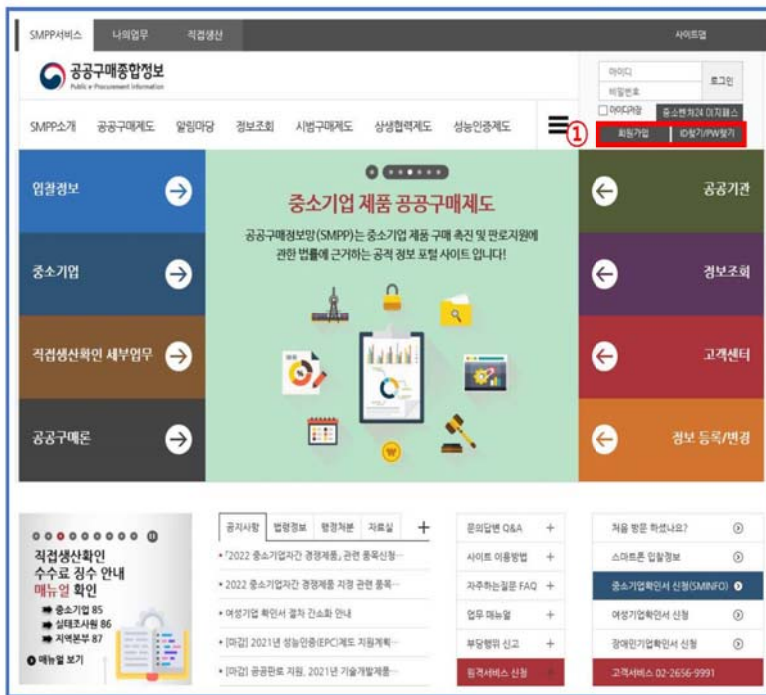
SMPP서비스 나의업무 직접생산 사이트맵

공공구매종합정보
Public e-Procurement Information

아이디
비밀번호
로그인
아이디저장 중소벤처24 이지패스
① 회원가입 ID찾기/PW찾기

SMPP소개 공공구매제도 알림마당 정보조회 시범구매제도 상생협력제도 성능인증제도

입찰정보
중소기업
직접생산확인 세부업무
공공구매론

중소기업 제품 공공구매제도
공공구매정보망(SMPP)는 중소기업 제품 구매 촉진 및 판로지원에 관한 법률에 근거하는 공적 정보 포털 사이트 입니다!

공공기관
정보조회
고객센터
정보 등록/변경

직접생산확인 수수료 징수 안내 매뉴얼 확인
중소기업 85
실태조사원 86
지역본부 87
매뉴얼 보기

공지사항 법령정보 행정처분 자료실 +
「2022 중소기업자간 경쟁제품」 관련 품목신청...
2022 중소기업자간 경쟁제품 지정 관련 품목...
여성기업 확인서 절차 간소화 안내
[마감] 2021년 성능인증(EPC)제도 지원계획...
[마감] 공공판로 지원, 2021년 기술개발제품...

문의답변 Q&A +
사이트 이용방법 +
자주하는질문 FAQ +
업무 매뉴얼 +
부당행위 신고 +
원격서비스 신청

처음 방문 하셨나요?
스마트폰 입찰정보
중소기업확인서 신청(SMINFO)
여성기업확인서 신청
장애인기업확인서 신청
고객서비스 02-2656-9991